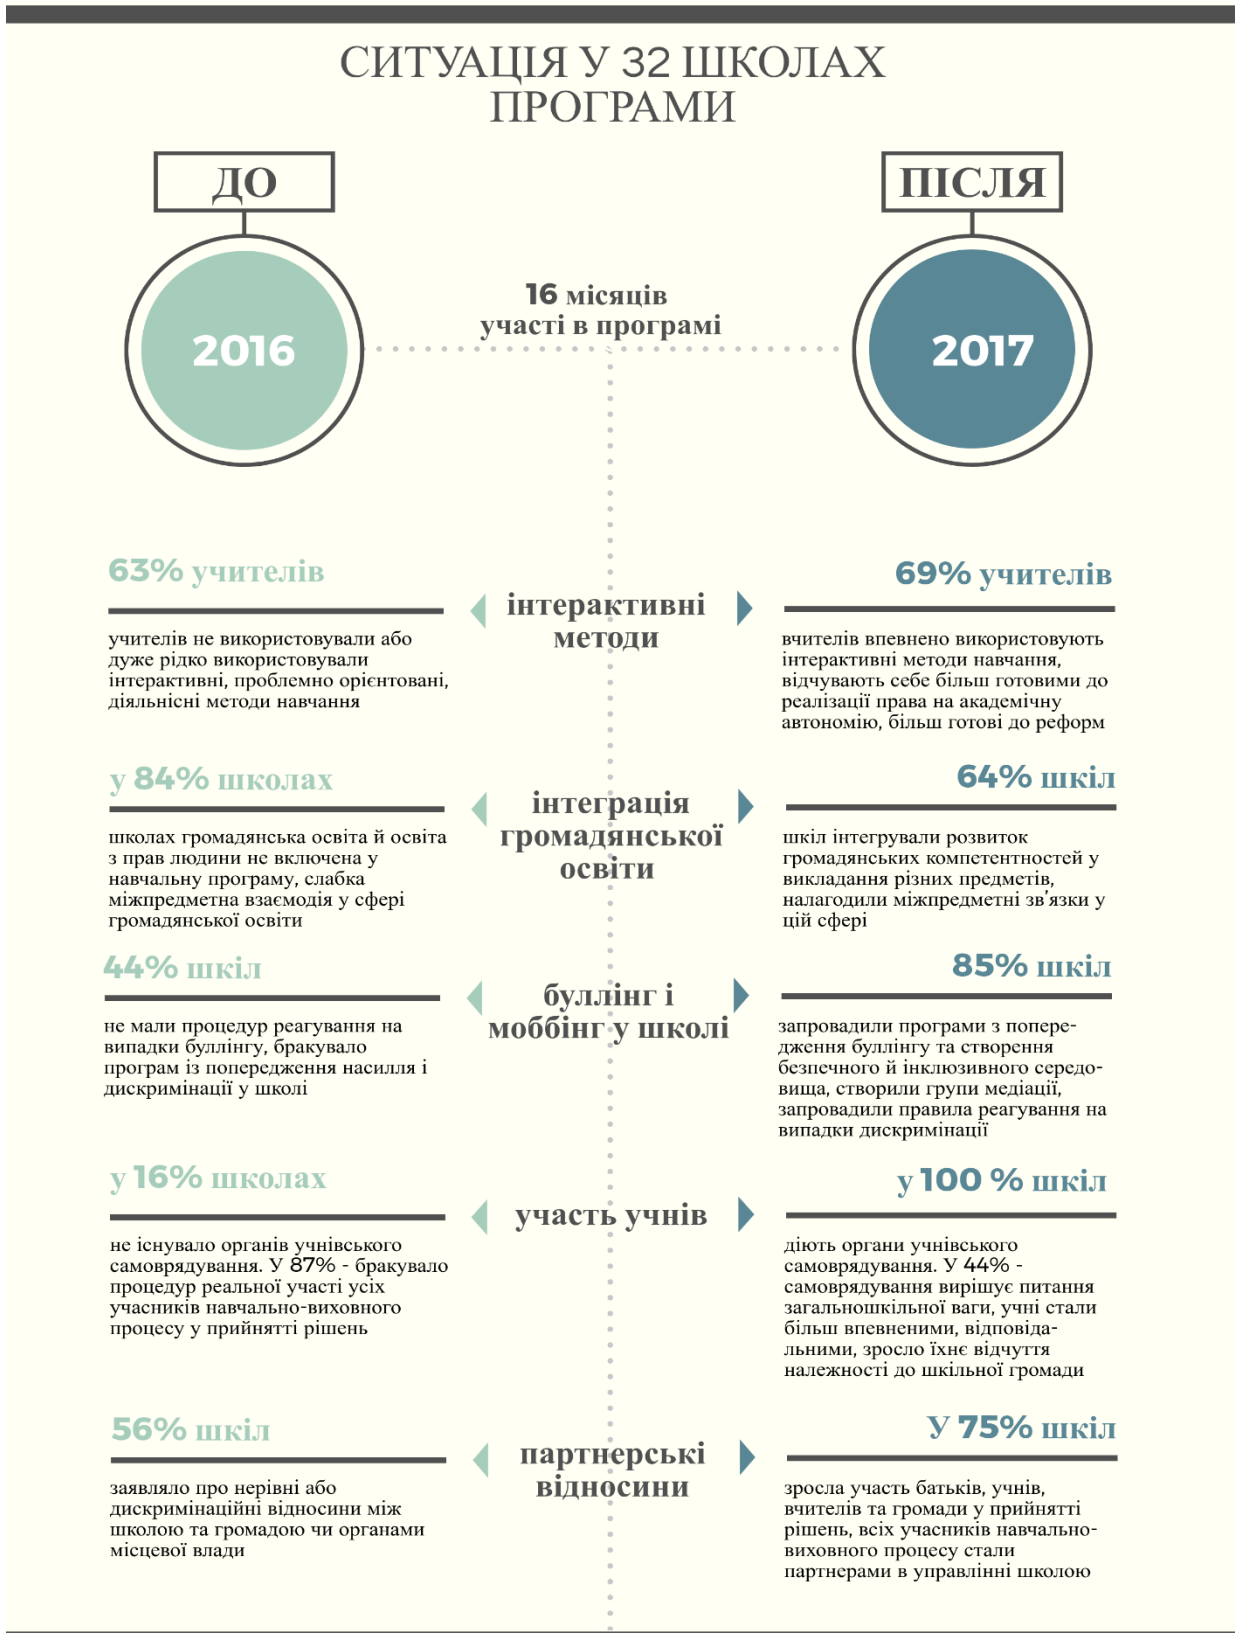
СИТУАЦІЯ У 32 ШКОЛАХ ПРОГРАМИ

ДО

ПІСЛЯ

2016

16 місяців участі в програмі

2017

63% учителів

учителів не використовували або дуже рідко використовували інтерактивні, проблемно орієнтовані, діяльнісні методи навчання

інтерактивні методи

69% учителів

вчителів впевнено використовують інтерактивні методи навчання, відчувають себе більш готовими до реалізації права на академічну автономію, більш готові до реформ

у 84% школах

школах громадянська освіта й освіта з прав людини не включена у навчальну програму, слабка міжпредметна взаємодія у сфері громадянської освіти

інтеграція громадянської освіти

64% шкіл

шкіл інтегрували розвиток громадянських компетентностей у викладання різних предметів, налагодили міжпредметні зв'язки у цій сфері

44% шкіл

не мали процедур реагування на випадки буллінгу, бракувало програм із попередження насилля і дискримінації у школі

буллінг і моббінг у школі

85% шкіл

запровадили програми з попередження буллінгу та створення безпечного й інклюзивного середовища, створили групи медіації, запровадили правила реагування на випадки дискримінації

у 16% школах

не існувало органів учнівського самоврядування. У 87% - бракувало процедур реальної участі усіх учасників навчально-виховного процесу у прийнятті рішень

участь учнів

у 100 % шкіл

діють органи учнівського самоврядування. У 44% - самоврядування вирішує питання загальношкільної ваги, учні стали більш впевненими, відповідальними, зросло їхнє відчуття належності до шкільної громади

56% шкіл

заявляло про нерівні або дискримінаційні відносини між школою та громадою чи органами місцевої влади

партнерські відносини

У 75% шкіл

зросла участь батьків, учнів, вчителів та громади у прийнятті рішень, всіх учасників навчально-виховного процесу стали партнерами в управлінні школою